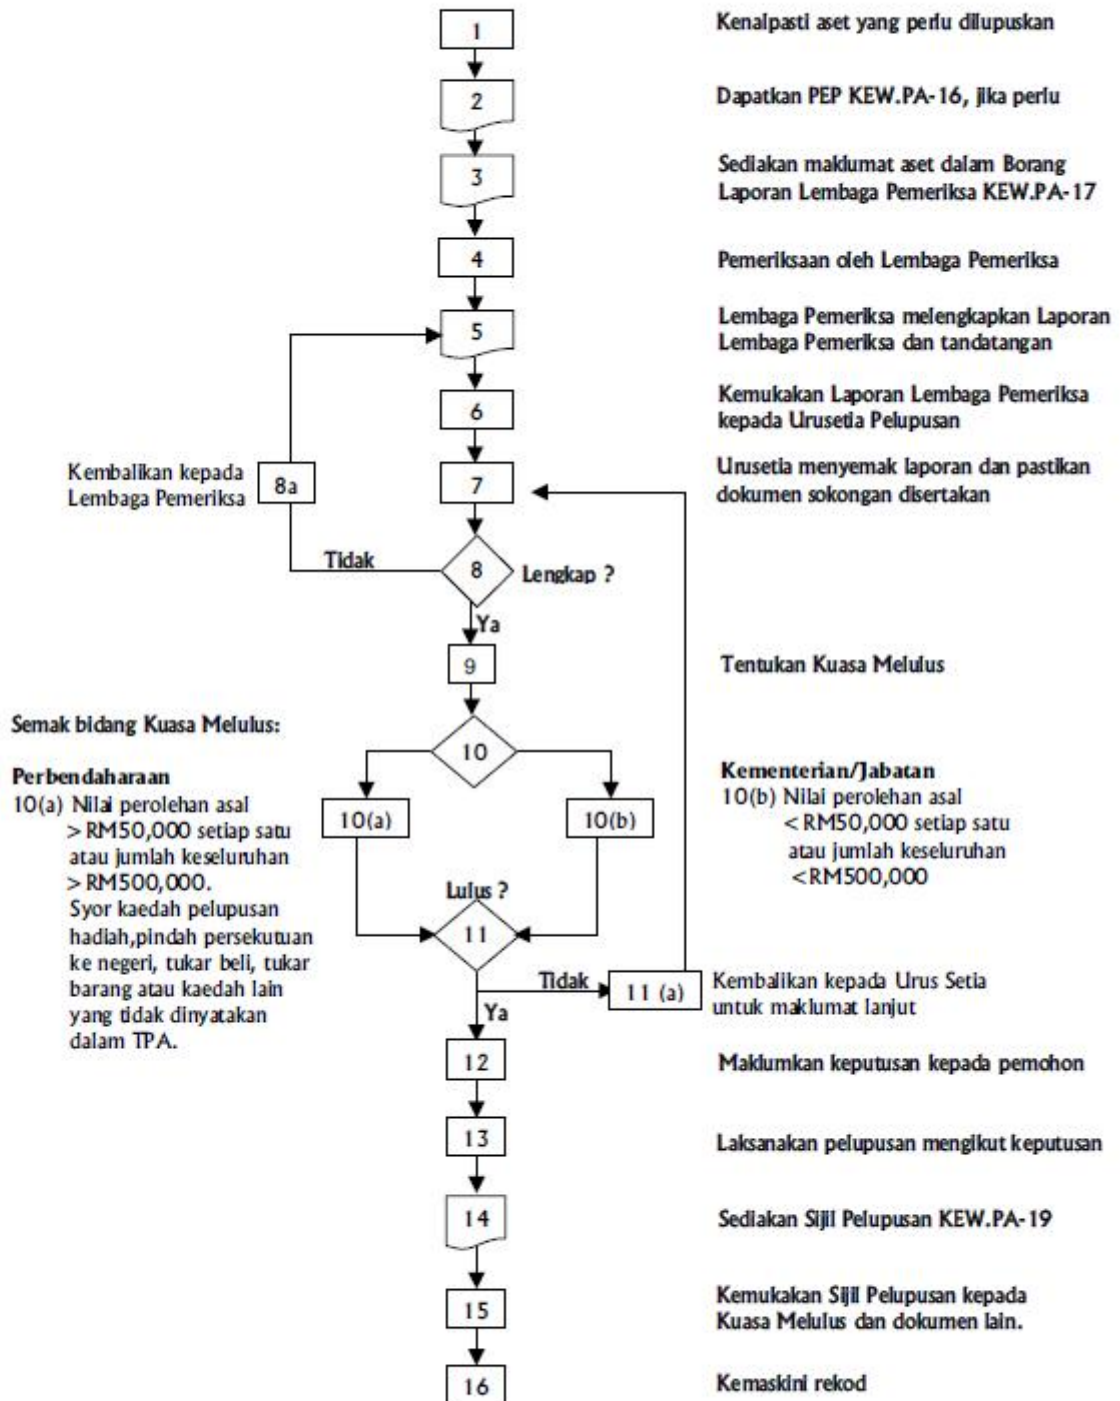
1

Kenalpasti aset yang perlu dilupuskan

2

Dapatkan PEP KEW.PA-16, jika perlu

3

Sediakan maklumat aset dalam Borang Laporan Lembaga Pemeriksa KEW.PA-17

4

Pemeriksaan oleh Lembaga Pemeriksa

5

Lembaga Pemeriksa melengkapkan Laporan Lembaga Pemeriksa dan tandatangan

6

Kemukakan Laporan Lembaga Pemeriksa kepada Urusetia Pelupusan

Kembalikan kepada Lembaga Pemeriksa

8a

7

Urusetia menyemak laporan dan pastikan dokumen sokongan disertakan

Tidak

8

Lengkap ?

Ya

9

Tentukan Kuasa Melulus

Semak bidang Kuasa Melulus:

10

Perbendaharaan
10(a) Nilai perolehan asal > RM50,000 setiap satu atau jumlah keseluruhan > RM500,000. Syor kaedah pelupusan hadiah,pindah persekutuan ke negeri, tukar beli, tukar barang atau kaedah lain yang tidak dinyatakan dalam TPA.

10(a)

10(b)

Kementerian/Jabatan
10(b) Nilai perolehan asal < RM50,000 setiap satu atau jumlah keseluruhan <RM500,000

Lulus ?

11

Tidak

11 (a)

Kembalikan kepada Urus Setia untuk maklumat lanjut

Ya

12

Maklumkan keputusan kepada pemohon

13

Laksanakan pelupusan mengikut keputusan

14

Sediakan Sijil Pelupusan KEW.PA-19

15

Kemukakan Sijil Pelupusan kepada Kuasa Melulus dan dokumen lain.

16

Kemaskini rekod